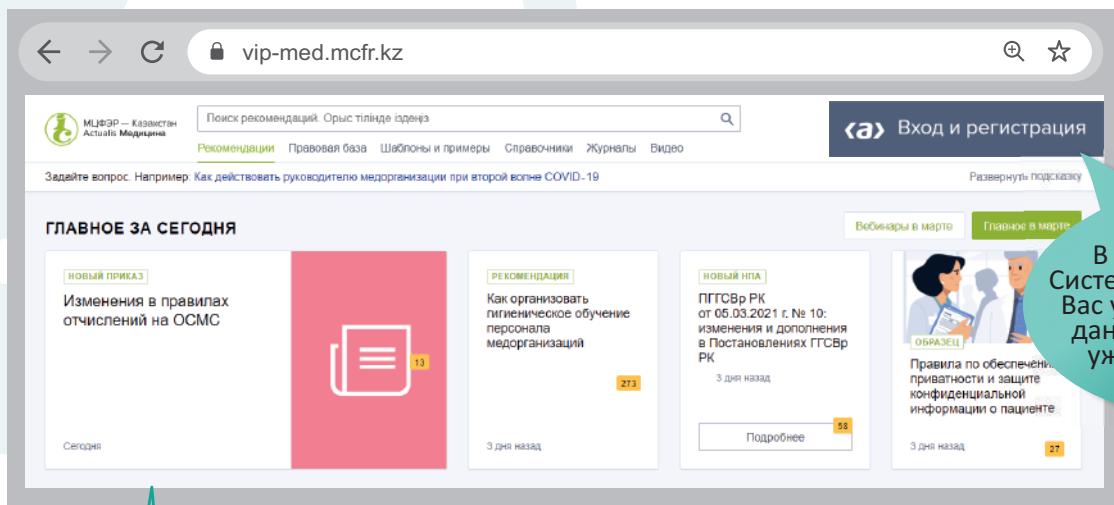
vip-med.mcfr.kz

МЦФЭР — Казахстан
Actualis Медицина

Поиск рекомендаций. Орыс тілінде іздеңіз

Рекомендации Правовая база Шаблоны и примеры Справочники Журналы Видео

‹а› Вход и регистрация

Задайте вопрос. Например: Как действовать руководителю медорганизации при второй волне COVID-19

Развернуть подсказку

ГЛАВНОЕ ЗА СЕГОДНЯ

Вебинары в марте

Главное в марте

НОВЫЙ ПРИКАЗ
Изменения в правилах отчислений на ОСМС
13
Сегодня

РЕКОМЕНДАЦИЯ
Как организовать гигиеническое обучение персонала медорганизаций
273
3 дня назад

НОВЫЙ НПА
ПГГСВр РК от 05.03.2021 г. № 10: изменения и дополнения в Постановлениях ГГСВр РК
3 дня назад
Подробнее
58

ОБРАЗЕЦ
Правила по обеспечению приватности и защите конфиденциальной информации о пациенте
3 дня назад
27

В
Систе
Вас у
дан
уж